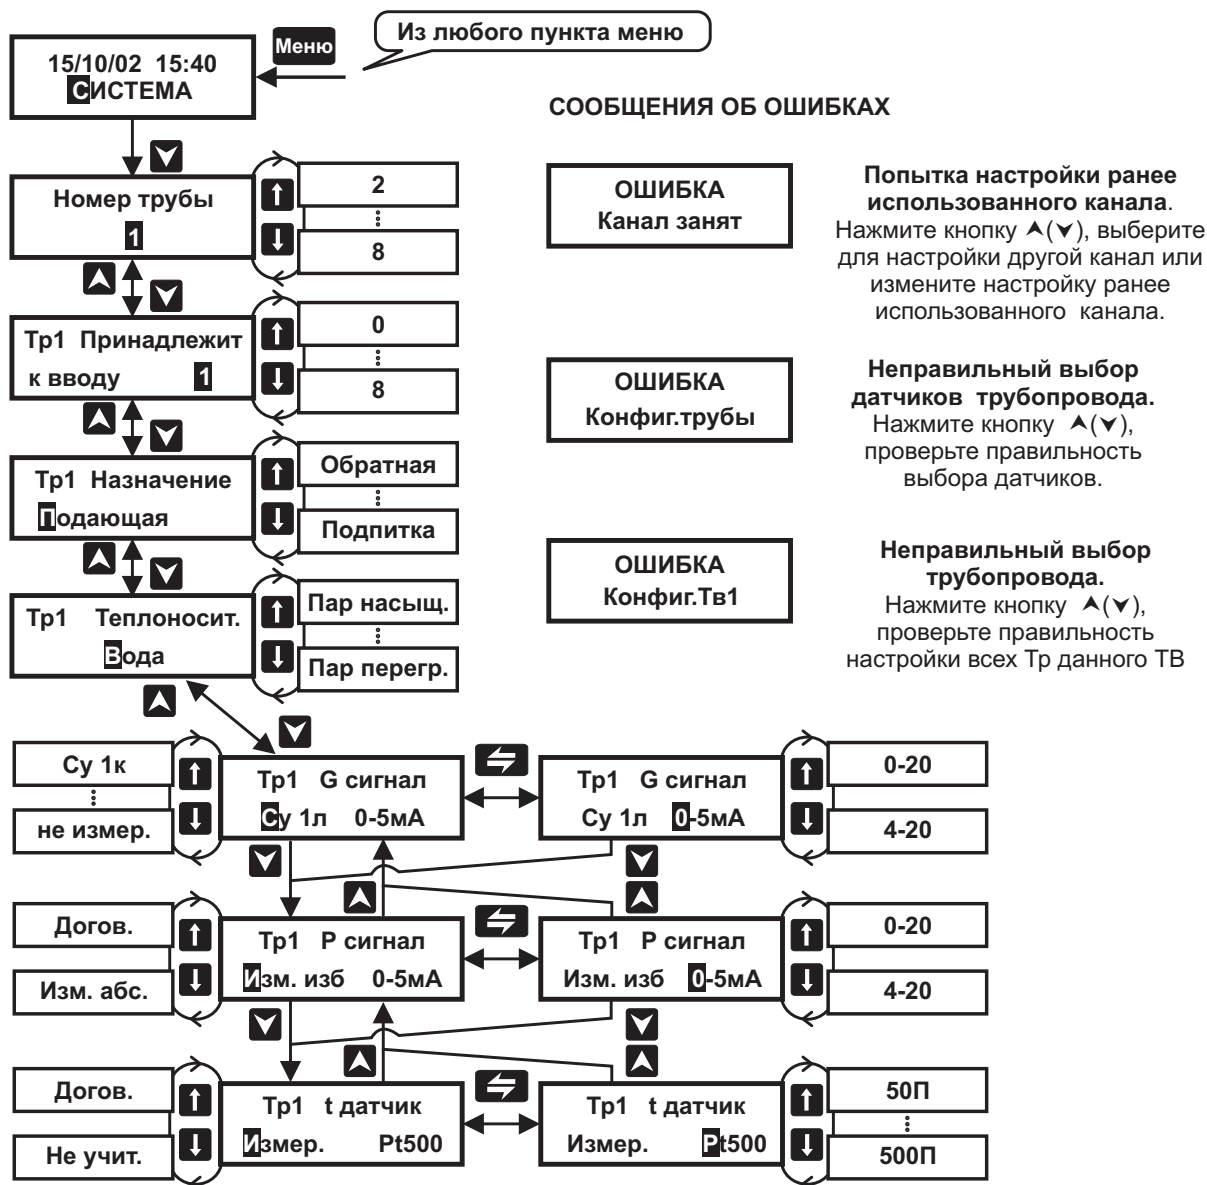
Меню

Из любого пункта меню

15/10/02 15:40
СИСТЕМА

СООБЩЕНИЯ ОБ ОШИБКАХ

Номер трубы
1

2
⋮
8

ОШИБКА
Канал занят

**Попытка настройки ранее использованного канала**. Нажмите кнопку ⋀(⋁), выберите для настройки другой канал или измените настройку ранее использованного канала.

Тр1 Принадлежит
к вводу 1

0
⋮
8

ОШИБКА
Конфиг.трубы

**Неправильный выбор датчиков трубопровода.** Нажмите кнопку ⋀(⋁), проверьте правильность выбора датчиков.

Тр1 Назначение
Подающая

Обратная
⋮
Подпитка

ОШИБКА
Конфиг.Тв1

**Неправильный выбор трубопровода.** Нажмите кнопку ⋀(⋁), проверьте правильность настройки всех Тр данного ТВ

Тр1 Теплоносит.
Вода

Пар насыщ.
⋮
Пар перегр.

Су 1к
⋮
не измер.

Тр1 G сигнал
Су 1л 0-5мА

Тр1 G сигнал
Су 1л 0-5мА

0-20
4-20

Догов.
Изм. абс.

Тр1 P сигнал
Изм. изб 0-5мА

Тр1 P сигнал
Изм. изб 0-5мА

0-20
4-20

Догов.
Не учит.

Тр1 t датчик
Измер. Pt500

Тр1 t датчик
Измер. Pt500

50П
⋮
500П